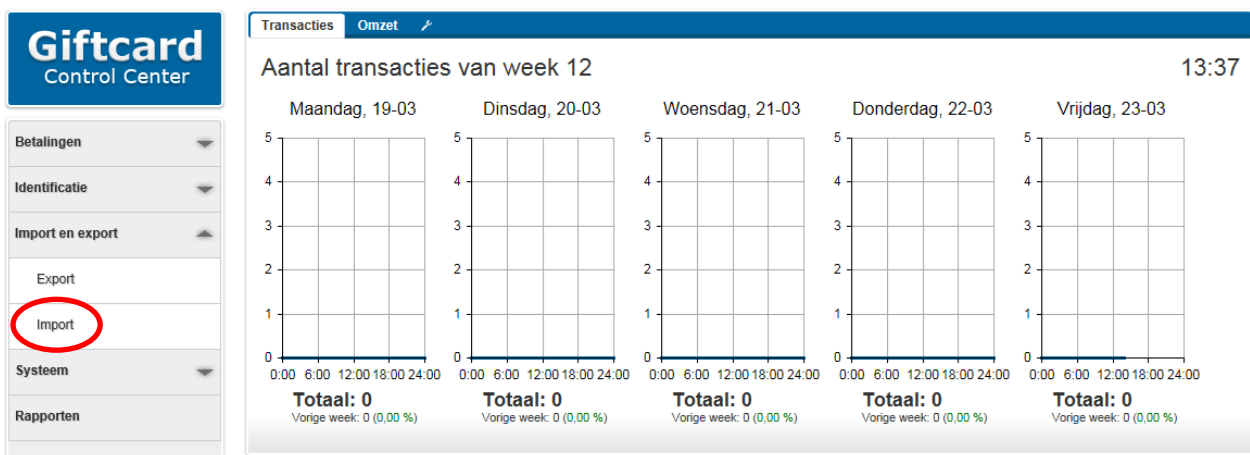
Giftcard
Control Center

Betalingen
Identificatie
Import en export
Export
Import
Systeem
Rapporten

Transacties | Omzet

Aantal transacties van week 12

13:37

Maandag, 19-03
5
4
3
2
1
0
0:00 6:00 12:00 18:00 24:00
Totaal: 0
Vorige week: 0 (0,00 %)

Dinsdag, 20-03
5
4
3
2
1
0
0:00 6:00 12:00 18:00 24:00
Totaal: 0
Vorige week: 0 (0,00 %)

Woensdag, 21-03
5
4
3
2
1
0
0:00 6:00 12:00 18:00 24:00
Totaal: 0
Vorige week: 0 (0,00 %)

Donderdag, 22-03
5
4
3
2
1
0
0:00 6:00 12:00 18:00 24:00
Totaal: 0
Vorige week: 0 (0,00 %)

Vrijdag, 23-03
5
4
3
2
1
0
0:00 6:00 12:00 18:00 24:00
Totaal: 0
Vorige week: 0 (0,00 %)